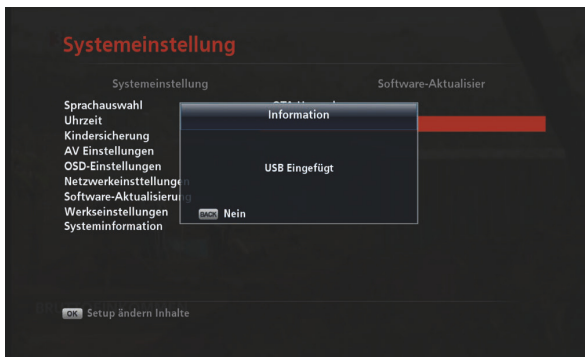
Systemeinstellung

Systemeinstellung

Software-Aktualisier

Sprachauswahl
Uhrzeit
Kindersicherung
AV Einstellungen
OSD-Einstellungen
Netzwerkeinstellungen
Software-Aktualisierung
Werkseinstellungen
Systeminformation

Information

USB Eingefügt

BACK Nein

OK Setup ändern Inhalte